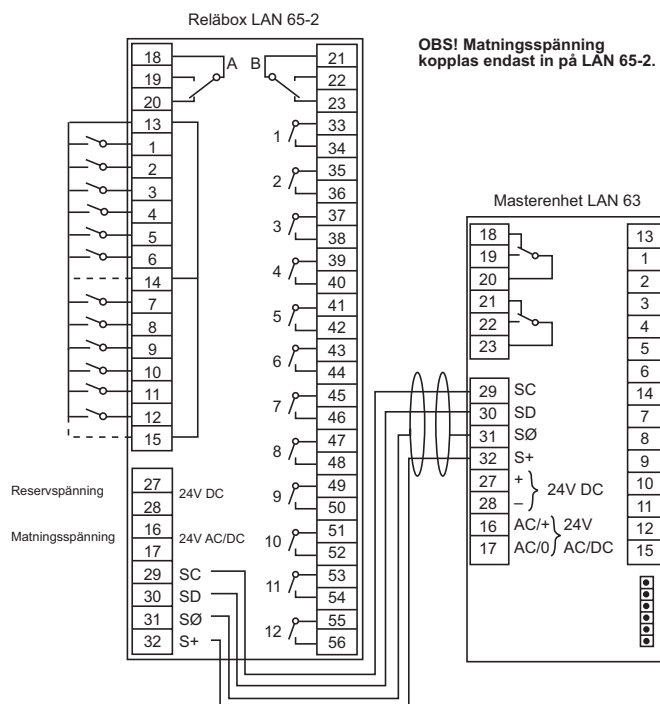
Reläbox LAN 65-2

OBS! Matningsspänning kopplas endast in på LAN 65-2.

18
19
20
A
B
21
22
23
13
1
2
3
4
5
6
14
7
8
9
10
11
12
15
1
33
34
2
35
36
3
37
38
4
39
40
5
41
42
6
43
44
7
45
46
8
47
48
9
49
50
10
51
52
11
53
54
12
55
56

Reservspänning
27
28
24V DC
Matningsspänning
16
17
24V AC/DC
29 SC
30 SD
31 SØ
32 S+

Masterenhet LAN 63
18
19
20
21
22
23
29 SC
30 SD
31 SØ
32 S+
27 +
28 –
24V DC
16 AC/+
17 AC/0
24V AC/DC
13
1
2
3
4
5
6
14
7
8
9
10
11
12
15